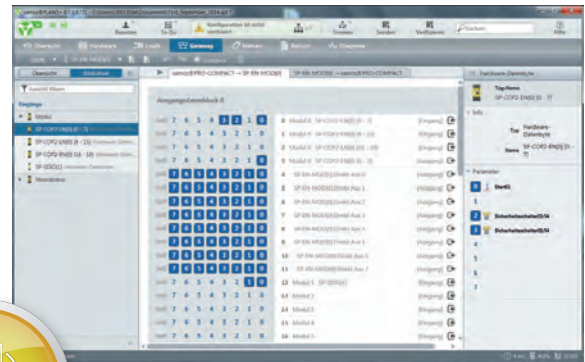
Übersicht | Hardware | Logik | Gateway | Merker | Bericht | Diagnose

Übersicht | Bibliothek

samosPRO-COMPACT → SP-EN-MOD[0] | SP-EN-MOD[0] → samosPRO-COMPACT

Eingänge

Modul

SP-COP2-EN[0] (0 - 7)

SP-COP2-EN[0] (8 - 15)

SP-COP2-EN[0] (16 - 19)

SP-SDI[1]

Ausgangsdatenblock 0

| | | | | | | | | | |
|---|---|---|---|---|---|---|---|---|---|
| 7 | 6 | 5 | 4 | 3 | 2 | 1 | 0 | 0 | Modul 0 SP-COP2-EN[0] (0 - 7) |
| 7 | 6 | 5 | 4 | 3 | 2 | 1 | 0 | 1 | Modul 0 SP-COP2-EN[0] (8 - 15) |
| 7 | 6 | 5 | 4 | 3 | 2 | 1 | 0 | 2 | Modul 0 SP-COP2-EN[0] (16 - 19) |
| 7 | 6 | 5 | 4 | 3 | 2 | 1 | 0 | 3 | Modul 0 SP-COP2-EN[0] (0 - 7) |
| 7 | 6 | 5 | 4 | 3 | 2 | 1 | 0 | 4 | SP-EN-MOD[0] Direkt Aus 0 |
| 7 | 6 | 5 | 4 | 3 | 2 | 1 | 0 | 5 | SP-EN-MOD[0] Direkt Aus 1 |
| 7 | 6 | 5 | 4 | 3 | 2 | 1 | 0 | 6 | SP-EN-MOD[0] Direkt Aus 2 |
| 7 | 6 | 5 | 4 | 3 | 2 | 1 | 0 | 7 | SP-EN-MOD[0] Direkt Aus 3 |
| 7 | 6 | 5 | 4 | 3 | 2 | 1 | 0 | 8 | SP-EN-MOD[0] Direkt Aus 4 |
| 7 | 6 | 5 | 4 | 3 | 2 | 1 | 0 | 9 | SP-EN-MOD[0] Direkt Aus 5 |
| 7 | 6 | 5 | 4 | 3 | 2 | 1 | 0 | 10 | SP-EN-MOD[0] Direkt Aus 6 |
| 7 | 6 | 5 | 4 | 3 | 2 | 1 | 0 | 11 | SP-EN-MOD[0] Direkt Aus 7 |
| 7 | 6 | 5 | 4 | 3 | 2 | 1 | 0 | 12 | Modul 1 SP-SDI[1] |
| 7 | 6 | 5 | 4 | 3 | 2 | 1 | 0 | 13 | Modul 2 |
| 7 | 6 | 5 | 4 | 3 | 2 | 1 | 0 | 14 | Modul 3 |
| 7 | 6 | 5 | 4 | 3 | 2 | 1 | 0 | 15 | Modul 4 |
| 7 | 6 | 5 | 4 | 3 | 2 | 1 | 0 | 16 | Modul 5 |

(Eingang)

Hardware-Datenbyte

Tag-Name SP-COP2-EN[0] (0 - 7)

Info

Typ Hardware-Datenbyte

Name SP-COP2-EN[0] (0 - 7)

Parameter

0 Start01

1

2 Sicherheitsschalter01/04

3 Sicherheitsschalter01/04

4

5

6

7